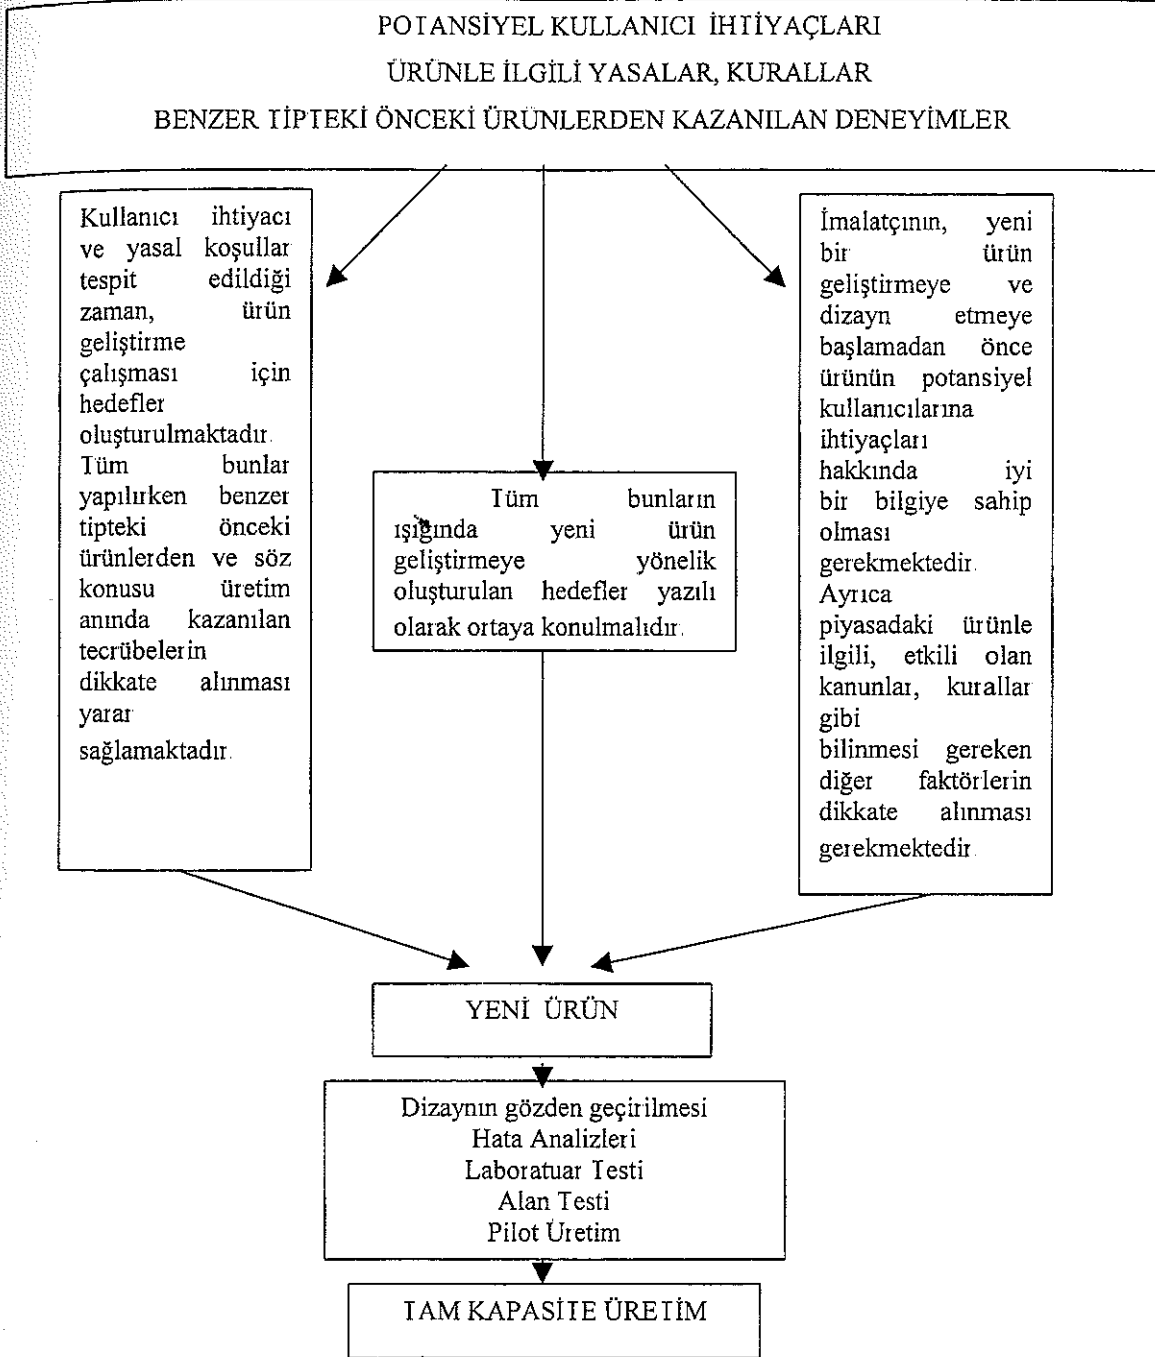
POTANSİYEL KULLANICI İHTİYAÇLARI
ÜRÜNLE İLGİLİ YASALAR, KURALLAR
BENZER TİPTEKİ ÖNCEKİ ÜRÜNLERDEN KAZANILAN DENEYİMLER

Kullanıcı ihtiyacı ve yasal koşullar tespit edildiği zaman, ürün geliştirme çalışması için hedefler oluşturulmaktadır. Tüm bunlar yapılırken benzer tipteki önceki ürünlerden ve söz konusu üretim anında kazanılan tecrübelerin dikkate alınması yarar sağlamaktadır.

Tüm bunların ışığında yeni ürün geliştirmeye yönelik oluşturulan hedefler yazılı olarak ortaya konulmalıdır.

İmalatçının, yeni bir ürün geliştirmeye ve dizayn etmeye başlamadan önce ürünün potansiyel kullanıcılarına ihtiyaçları hakkında iyi bir bilgiye sahip olması gerekmektedir. Ayrıca piyasadaki ürünle ilgili, etkili olan kanunlar, kurallar gibi bilinmesi gereken diğer faktörlerin dikkate alınması gerekmektedir.

YENİ ÜRÜN

Dizaynın gözden geçirilmesi
Hata Analizleri
Laboratuar Testi
Alan Testi
Pilot Üretim

TAM KAPASİTE ÜRETİM